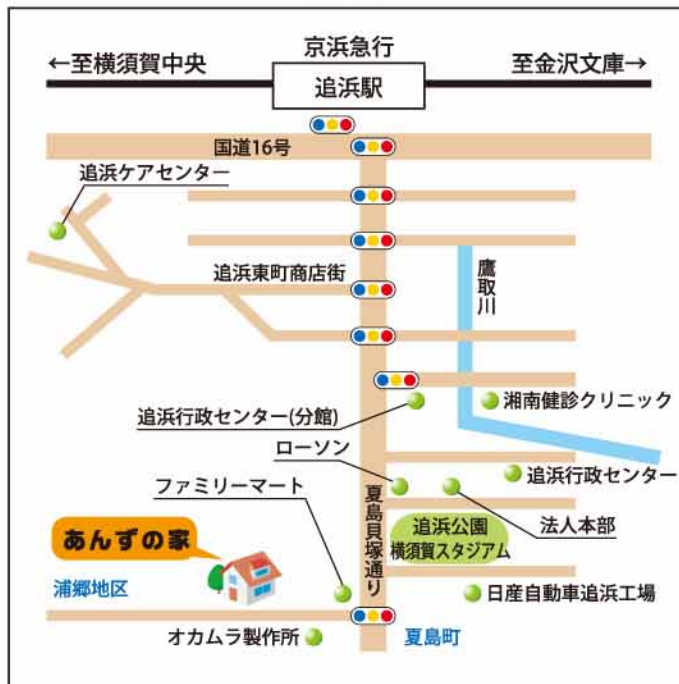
京浜急行

←至横須賀中央

追浜駅

至金沢文庫→

国道16号

追浜ケアセンター

追浜東町商店街

鷹取川

湘南健診クリニック

追浜行政センター(分館)

ローソン

追浜行政センター

ファミリーマート

夏島貝塚通り

追浜公園
横須賀スタジアム

法人本部

あんずの家

浦郷地区

日産自動車追浜工場

オカムラ製作所

夏島町